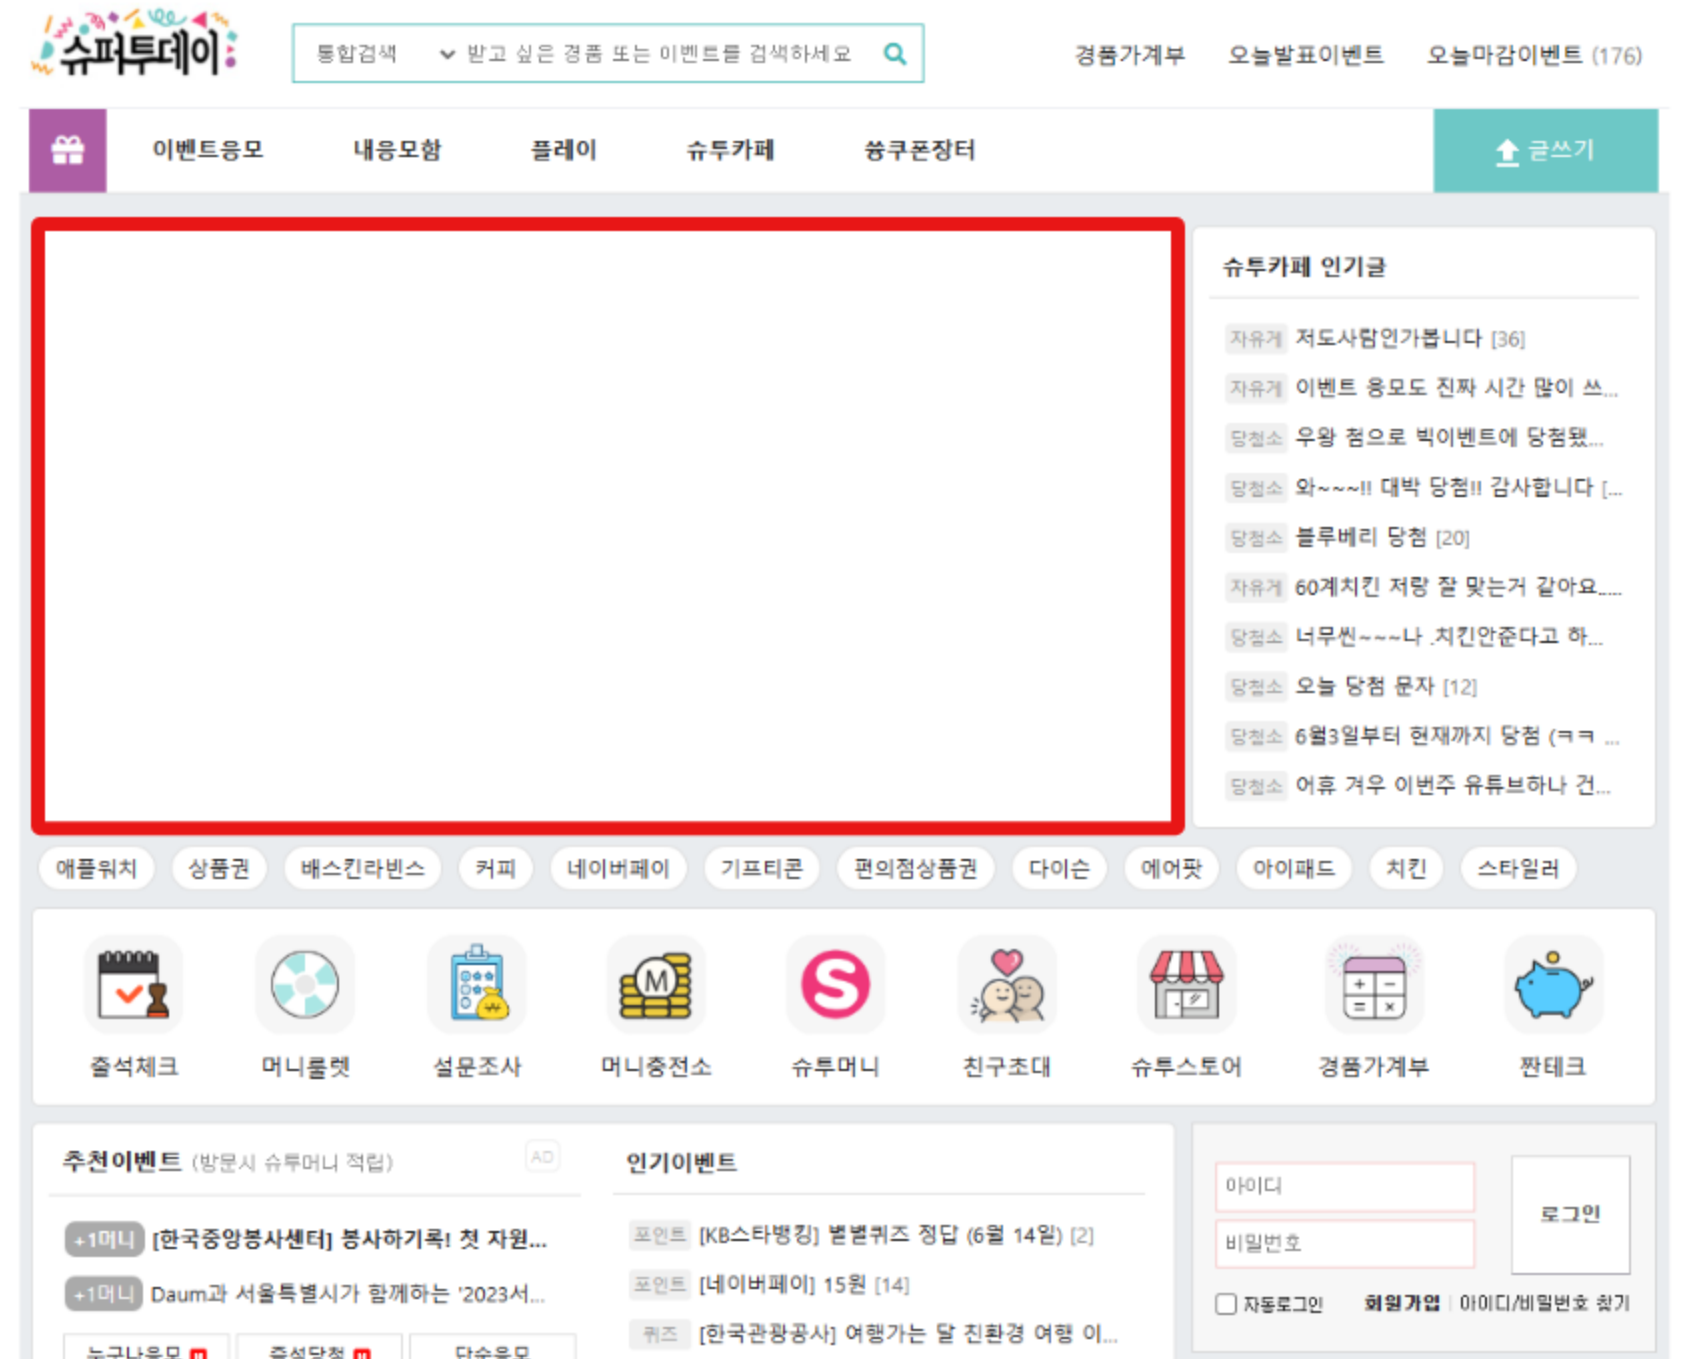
슈퍼투데이

통합검색 받고 싶은 경품 또는 이벤트를 검색하세요

경품가계부 오늘발표이벤트 오늘마감이벤트 (176)

이벤트응모 내응모함 플레이 슈투카페 쓩쿠폰장터 글쓰기

슈투카페 인기글

자유게 저도사람인가봅니다 [36]
자유게 이벤트 응모도 진짜 시간 많이 쓰...
당첨소 우왕 첨으로 빅이벤트에 당첨됐...
당첨소 와~~~!! 대박 당첨!! 감사합니다 [...
당첨소 블루베리 당첨 [20]
자유게 60계치킨 저랑 잘 맞는거 같아요....
당첨소 너무씬~~~나 .치킨안준다고 하...
당첨소 오늘 당첨 문자 [12]
당첨소 6월3일부터 현재까지 당첨 (ㅋㅋ ...
당첨소 어휴 겨우 이번주 유튜브하나 건...

애플워치 상품권 배스킨라빈스 커피 네이버페이 기프티콘 편의점상품권 다이슨 에어팟 아이패드 치킨 스타일러

출석체크 머니룰렛 설문조사 머니충전소 슈투머니 친구초대 슈투스토어 경품가계부 짠테크

추천이벤트 (방문시 슈투머니 적립) AD

+1머니 [한국중앙봉사센터] 봉사하기록! 첫 자원...
+1머니 Daum과 서울특별시가 함께하는 '2023서...

누구나응모 즉석당첨 단순응모

인기이벤트

포인트 [KB스타뱅킹] 볼볼퀴즈 정답 (6월 14일) [2]
포인트 [네이버페이] 15원 [14]
퀴즈 [한국관광공사] 여행가는 달 친환경 여행 이...

아이디
비밀번호
로그인
자동로그인 회원가입 아이디/비밀번호 찾기